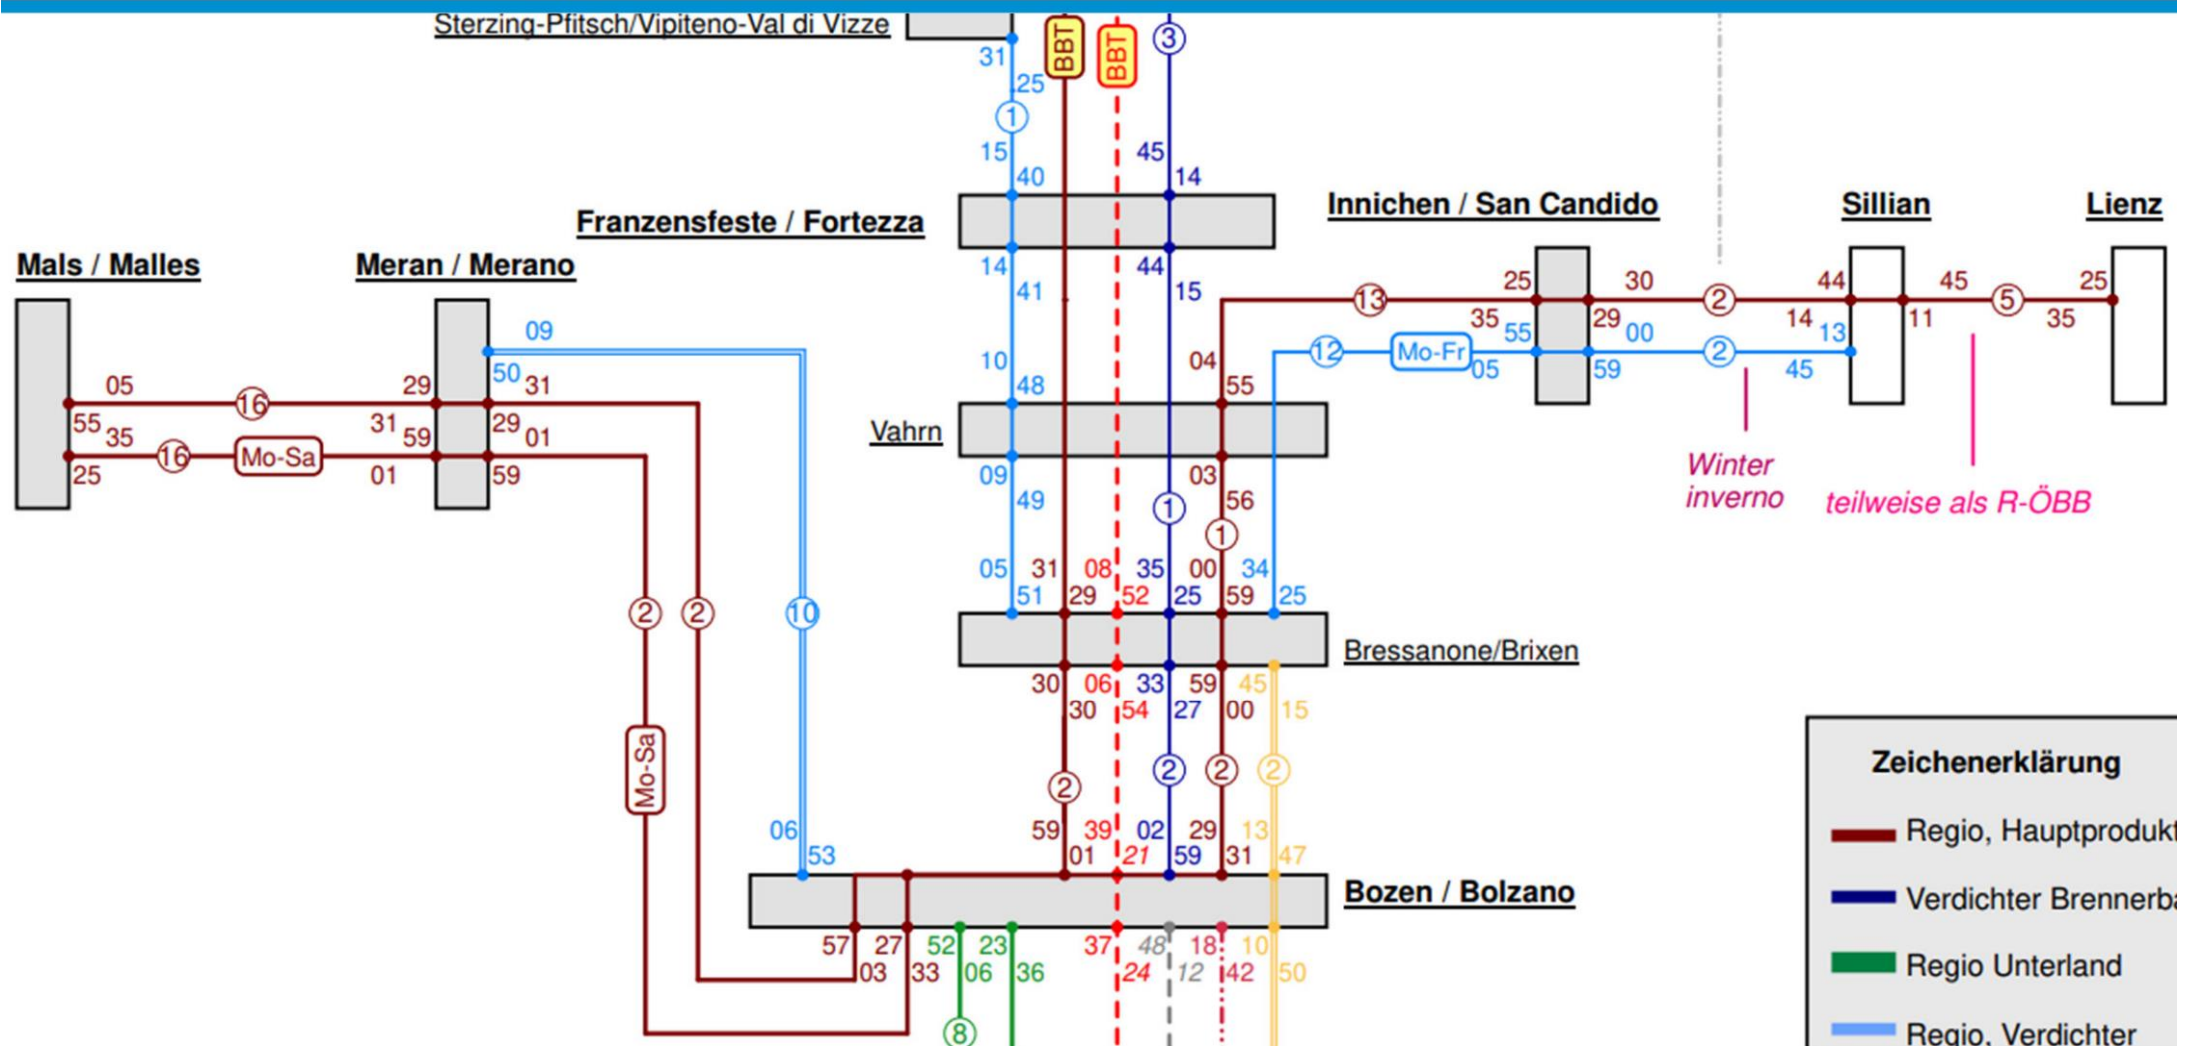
Sterzing-Pfitsch/Vipiteno-Val di Vizze

BBT BBT 3

31 25 1 15 40 45 14

Franzensfeste / Fortezza

Innichen / San Candido Sillian Lienz

Mals / Malles Meran / Merano

14 41 44 15

25 30 2 44 45 5 25
13
35 55 29 00 14 13 11 35

09

12 Mo-Fr 2
04 05 59 45

10 48

05 16 29 50 31 55

55 35 31 59 29 01

16 Mo-Sa

25 01 59

Vahrn

09 49 03 56

1 1

Winter inverno

teilweise als R-ÖBB

05 31 08 35 00 34
51 29 52 25 59 25

2 2 10

Bressanone/Brixen

30 06 33 59 45
30 54 27 00 15

Mo-Sa

2 2 2 2

Zeichenerklärung

Regio, Hauptprodukt
Verdichter Brennerb
Regio Unterland
Regio, Verdichter

06 53

59 39 02 29 13
01 21 59 31 47

Bozen / Bolzano

57 27 52 23 37 48 18 10
03 33 06 36 24 12 42 50

8